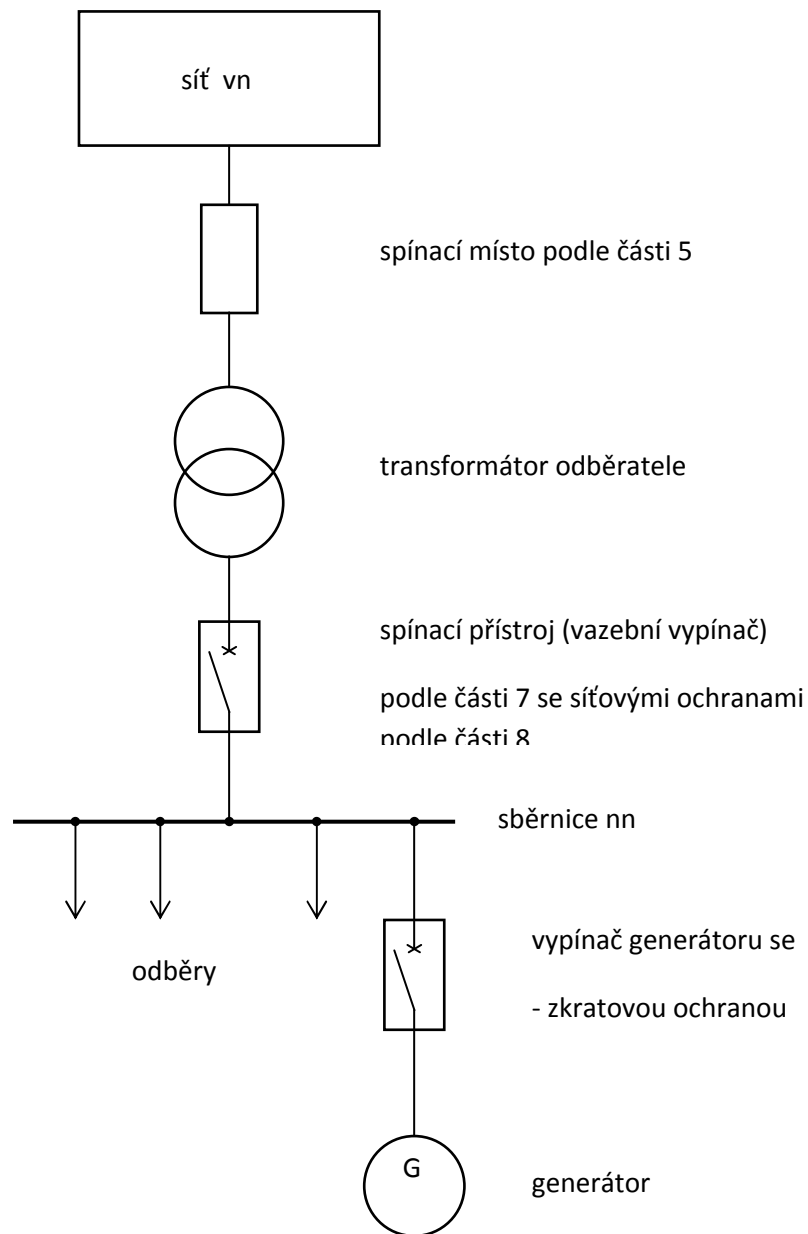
síť vn

spínací místo podle části 5

transformátor odběratele

spínací přístroj (vazební vypínač)

podle části 7 se síťovými ochranami

podle části 8

sběrnice nn

odběry

vypínač generátoru se

- zkratovou ochranou

G

generátor